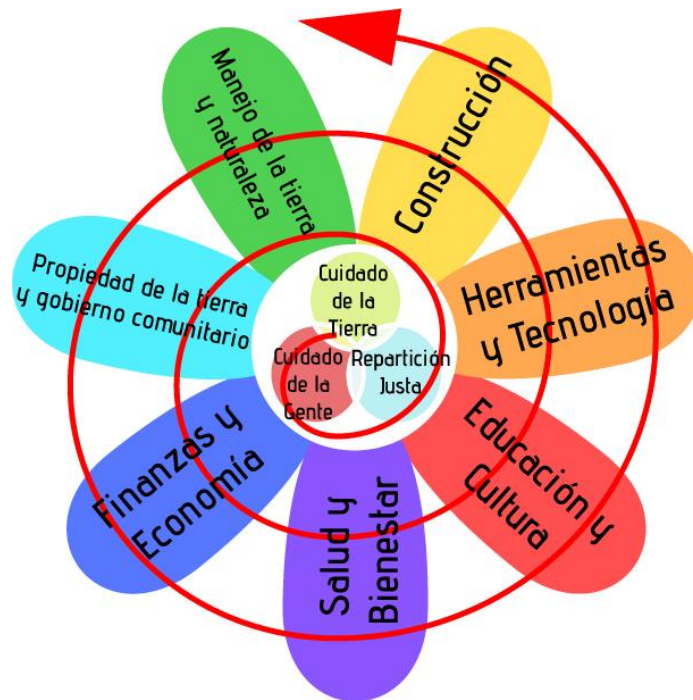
Manejo de la tierra y naturaleza

Construcción

Herramientas y Tecnología

Educación y Cultura

Salud y Bienestar

Finanzas y Economía

Propiedad de la tierra y gobierno comunitario

Cuidado de la Tierra

Cuidado de la Gente

Repartición Justa